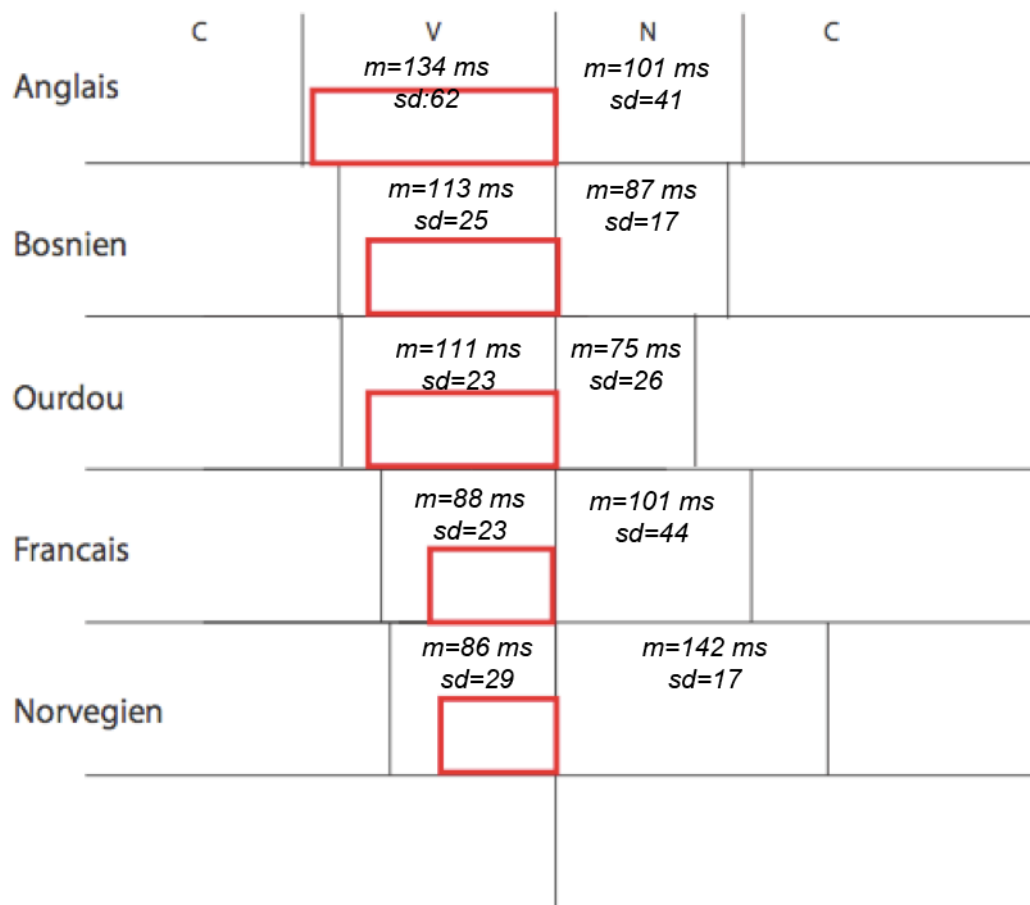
| | C | V | N | C |
|---|---|---|---|---|
| Anglais | | m=134 ms sd:62 | m=101 ms sd=41 | |
| Bosnien | | m=113 ms sd=25 | m=87 ms sd=17 | |
| Ourdou | | m=111 ms sd=23 | m=75 ms sd=26 | |
| Francais | | m=88 ms sd=23 | m=101 ms sd=44 | |
| Norvegien | | m=86 ms sd=29 | m=142 ms sd=17 | |